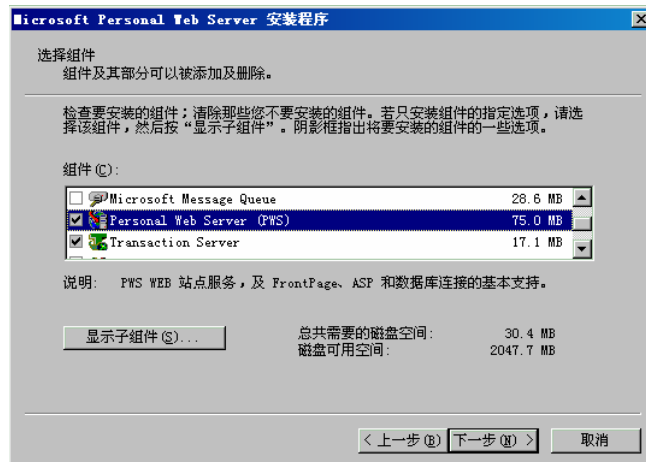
Microsoft Personal Web Server 安装程序

选择组件
组件及其部分可以被添加及删除。

检查要安装的组件；清除那些您不要安装的组件。若只安装组件的指定选项，请选择该组件，然后按“显示子组件”。阴影框指出将要安装的组件的一些选项。

组件(C):

| | | |
|---|---|---|
| ☐ | Microsoft Message Queue | 28.6 MB |
| ☑ | Personal Web Server (PWS) | 75.0 MB |
| ☑ | Transaction Server | 17.1 MB |

说明: PWS WEB 站点服务，及 FrontPage、ASP 和数据库连接的基本支持。

显示子组件(S)...

总共需要的磁盘空间: 30.4 MB
磁盘可用空间: 2047.7 MB

< 上一步(B) 下一步(N) > 取消